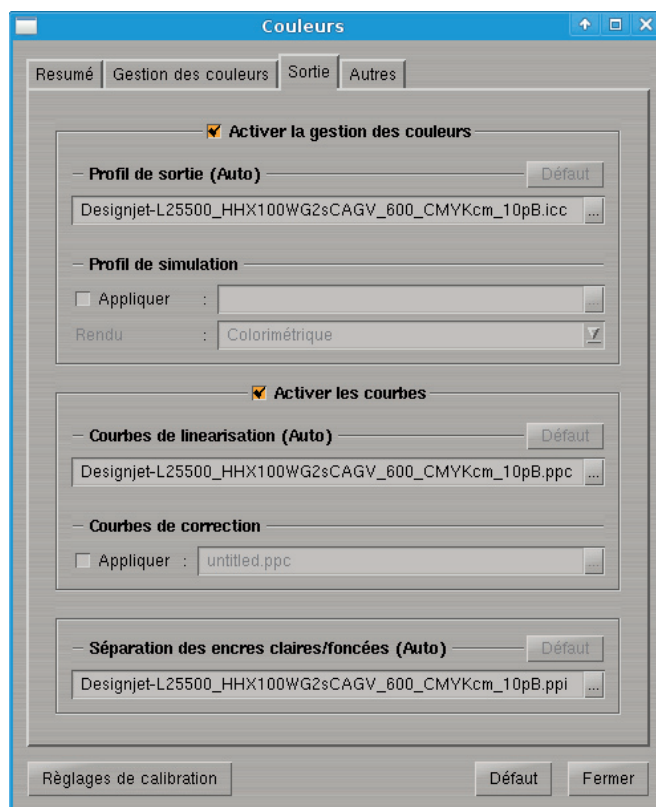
Couleurs

Resumé | Gestion des couleurs | Sortie | Autres

Activer la gestion des couleurs

Profil de sortie (Auto)
Défaut
Designjet-L25500_HHX100WG2sCAGV_600_CMYKcm_10pB.icc ...

Profil de simulation
Appliquer :
Rendu : Colorimétrique

Activer les courbes

Courbes de linearisation (Auto)
Défaut
Designjet-L25500_HHX100WG2sCAGV_600_CMYKcm_10pB.ppc ...

Courbes de correction
Appliquer : untitled.ppc ...

Séparation des encres claires/foncées (Auto)
Défaut
Designjet-L25500_HHX100WG2sCAGV_600_CMYKcm_10pB.ppi ...

Règlages de calibration
Défaut
Fermer